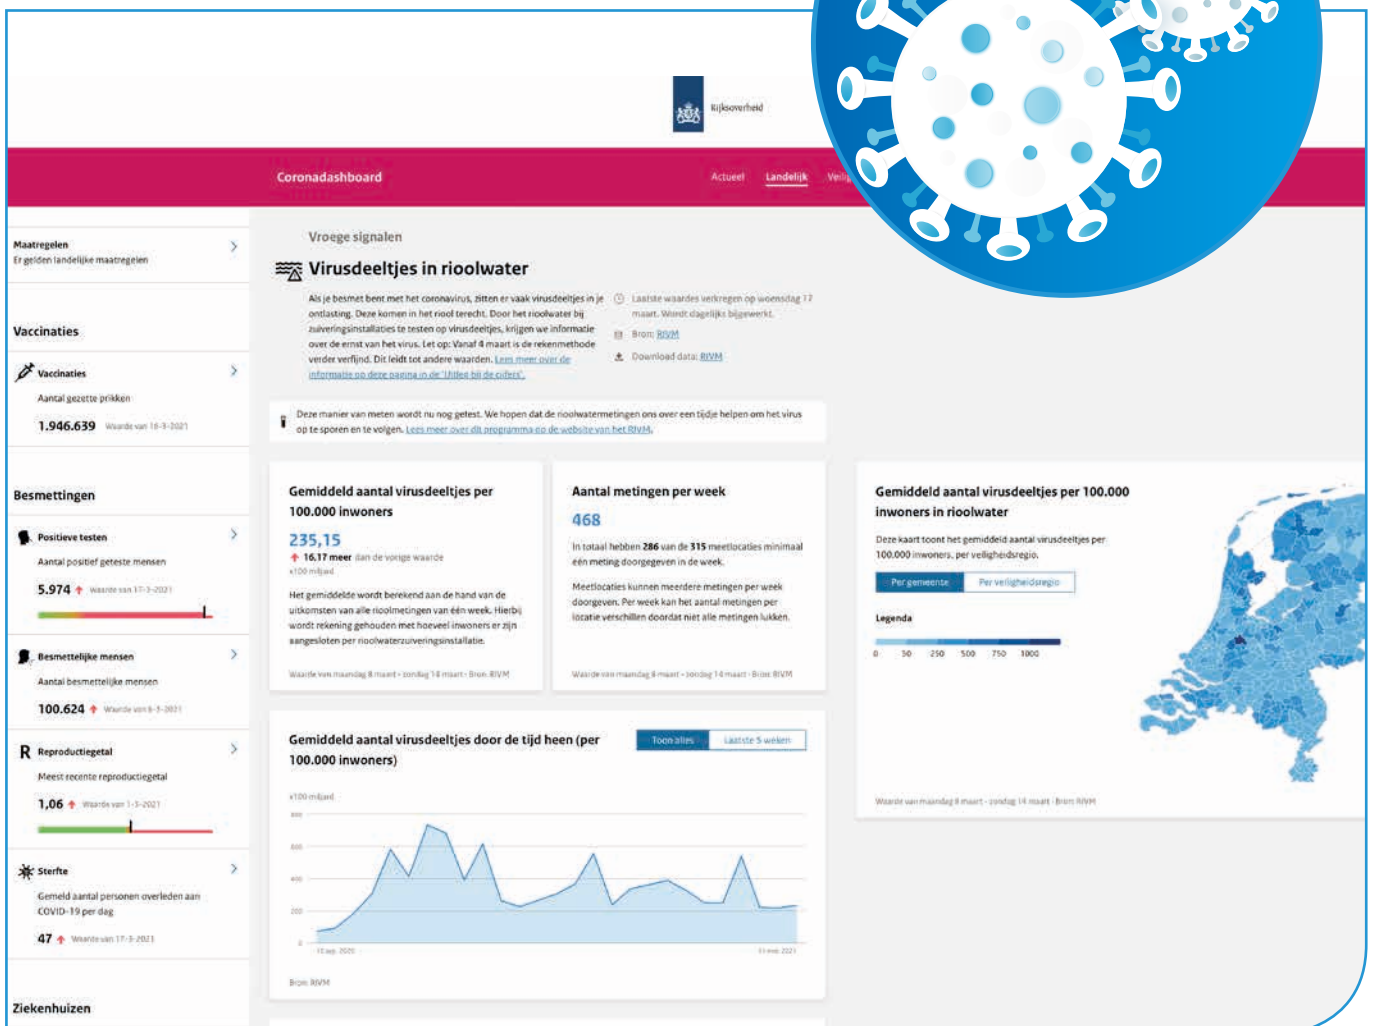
Rijksoverheid

Coronadashboard

Actueel Landelijk Veilig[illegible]

Maatregelen
Er gelden landelijke maatregelen

Vaccinaties

Vaccinaties
Aantal gezette prikken
1.946.639 Waarde van 16-3-2021

Besmettingen

Positieve testen
Aantal positief geteste mensen
5.974 Waarde van 17-3-2021

Besmettelijke mensen
Aantal besmettelijke mensen
100.624 Waarde van 8-3-2021

R Reproductiegetal
Meest recente reproductiegetal
1,06 Waarde van 1-3-2021

Sterfte
Gemeld aantal personen overleden aan COVID-19 per dag
47 Waarde van 17-3-2021

Ziekenhuizen

Vroege signalen

Virusdeeltjes in rioolwater

Als je besmet bent met het coronavirus, zitten er vaak virusdeeltjes in je ontlasting. Deze komen in het riool terecht. Door het rioolwater bij zuiveringsinstallaties te testen op virusdeeltjes, krijgen we informatie over de ernst van het virus. Let op: Vanaf 4 maart is de rekenmethode verder verfijnd. Dit leidt tot andere waarden. Lees meer over de informatie op deze pagina in de 'Uitleg bij de cijfers'.

Laatste waardes verkregen op woensdag 17 maart. Wordt dagelijks bijgewerkt.
Bron: RIVM
Download data: RIVM

Deze manier van meten wordt nu nog getest. We hopen dat de rioolwatermetingen ons over een tijdje helpen om het virus op te sporen en te volgen. Lees meer over dit programma op de website van het RIVM.

Gemiddeld aantal virusdeeltjes per 100.000 inwoners
235,15
16,17 meer dan de vorige waarde
x100 miljard
Het gemiddelde wordt berekend aan de hand van de uitkomsten van alle rioolmetingen van één week. Hierbij wordt rekening gehouden met hoeveel inwoners er zijn aangesloten per rioolwaterzuiveringsinstallatie.
Waarde van maandag 8 maart - zondag 14 maart · Bron: RIVM

Aantal metingen per week
468
In totaal hebben 286 van de 315 meetlocaties minimaal één meting doorgegeven in de week.
Meetlocaties kunnen meerdere metingen per week doorgeven. Per week kan het aantal metingen per locatie verschillen doordat niet alle metingen lukken.
Waarde van maandag 8 maart - zondag 14 maart · Bron: RIVM

Gemiddeld aantal virusdeeltjes per 100.000 inwoners in rioolwater
Deze kaart toont het gemiddeld aantal virusdeeltjes per 100.000 inwoners, per veiligheidsregio.
Per gemeente Per veiligheidsregio
Legenda
0 50 250 500 750 1000
Waarde van maandag 8 maart - zondag 14 maart · Bron: RIVM

Gemiddeld aantal virusdeeltjes door de tijd heen (per 100.000 inwoners)
Toon alles Laatste 5 weken
x100 miljard
800
600
400
200
0
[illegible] 2020 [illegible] 2021
Bron: RIVM